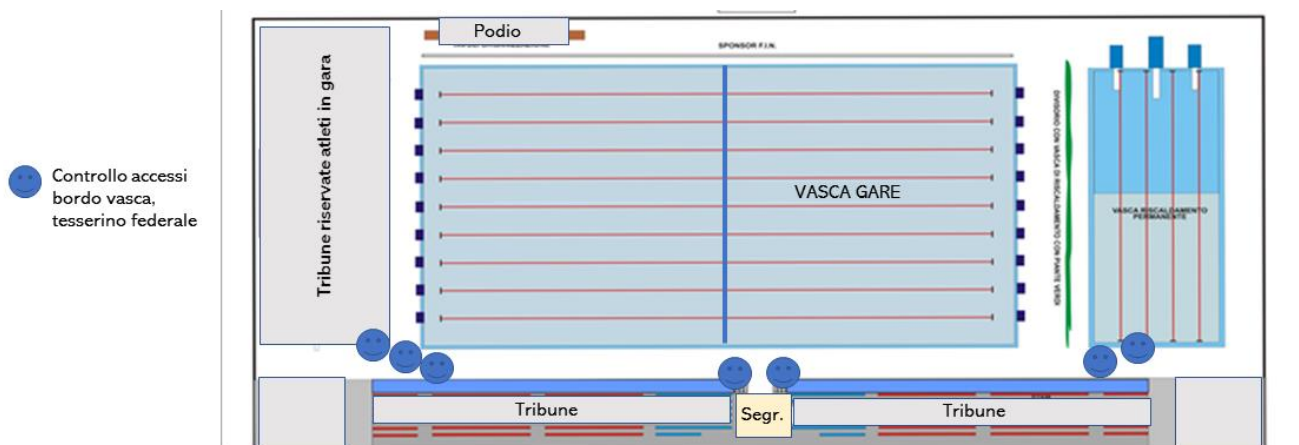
Controllo accessi bordo vasca, tesserino federale

Podio

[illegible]

SPONSOR F.I.N.

Tribune riservate atleti in gara

VASCA GARE

DIVISORIO CON VASCA DI RISCALDAMENTO CON PIANTE VERDI

VASCA RISCALDAMENTO PERMANENTE

Tribune

Segr.

Tribune